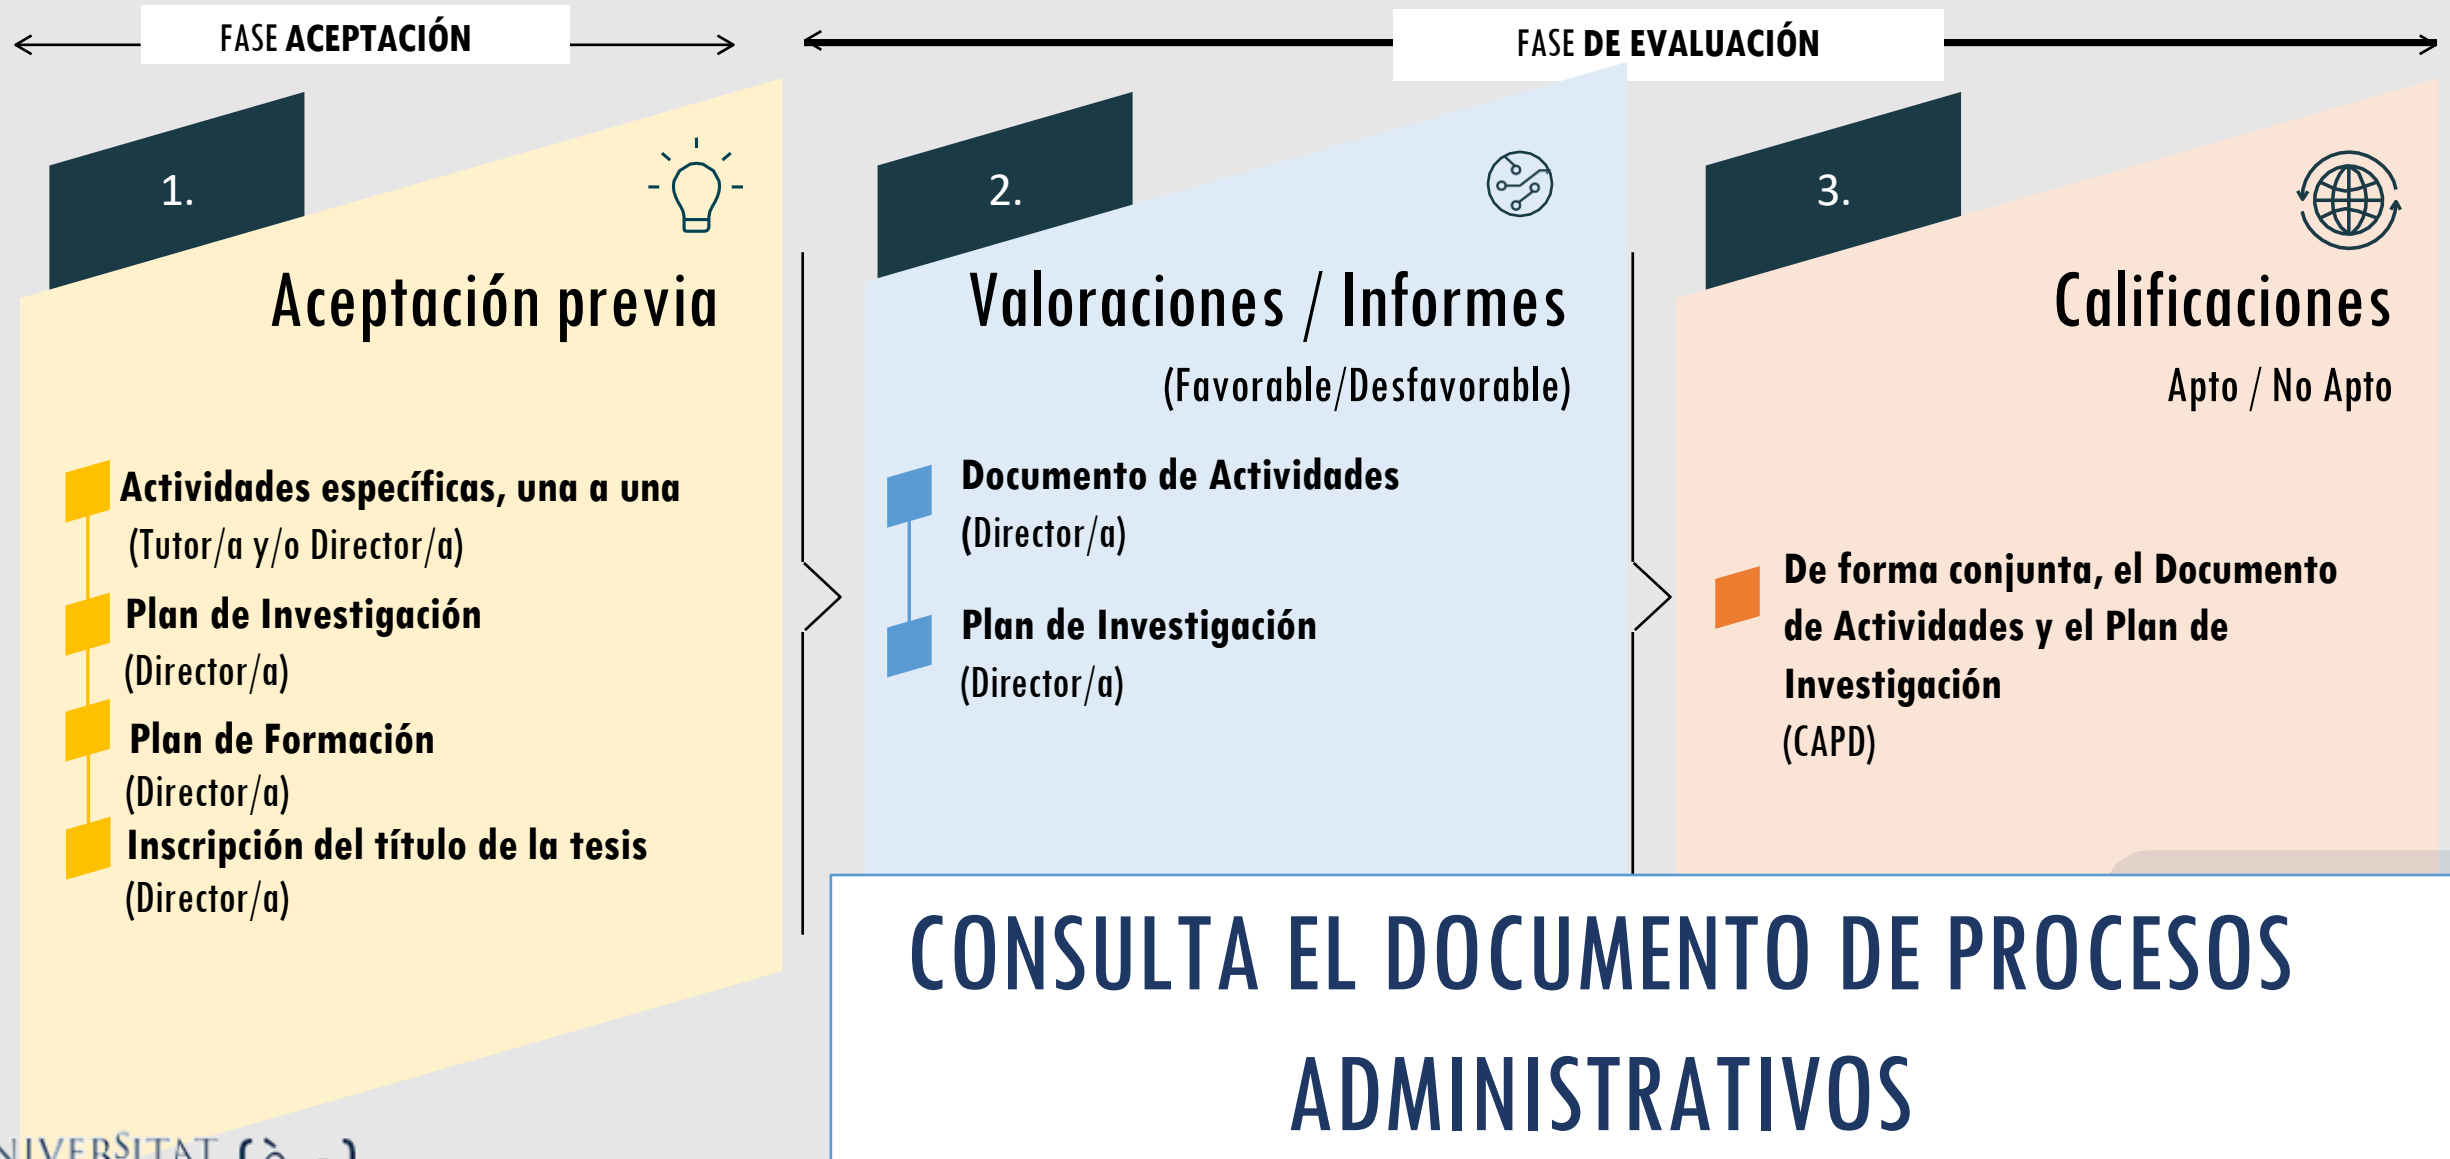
FASE ACEPTACIÓN

FASE DE EVALUACIÓN

1.

Aceptación previa

Actividades específicas, una a una
(Tutor/a y/o Director/a)

Plan de Investigación
(Director/a)

Plan de Formación
(Director/a)

Inscripción del título de la tesis
(Director/a)

2.

Valoraciones / Informes
(Favorable/Desfavorable)

Documento de Actividades
(Director/a)

Plan de Investigación
(Director/a)

3.

Calificaciones
Apto / No Apto

De forma conjunta, el Documento de Actividades y el Plan de Investigación
(CAPD)

CONSULTA EL DOCUMENTO DE PROCESOS ADMINISTRATIVOS

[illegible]IVERSITAT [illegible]